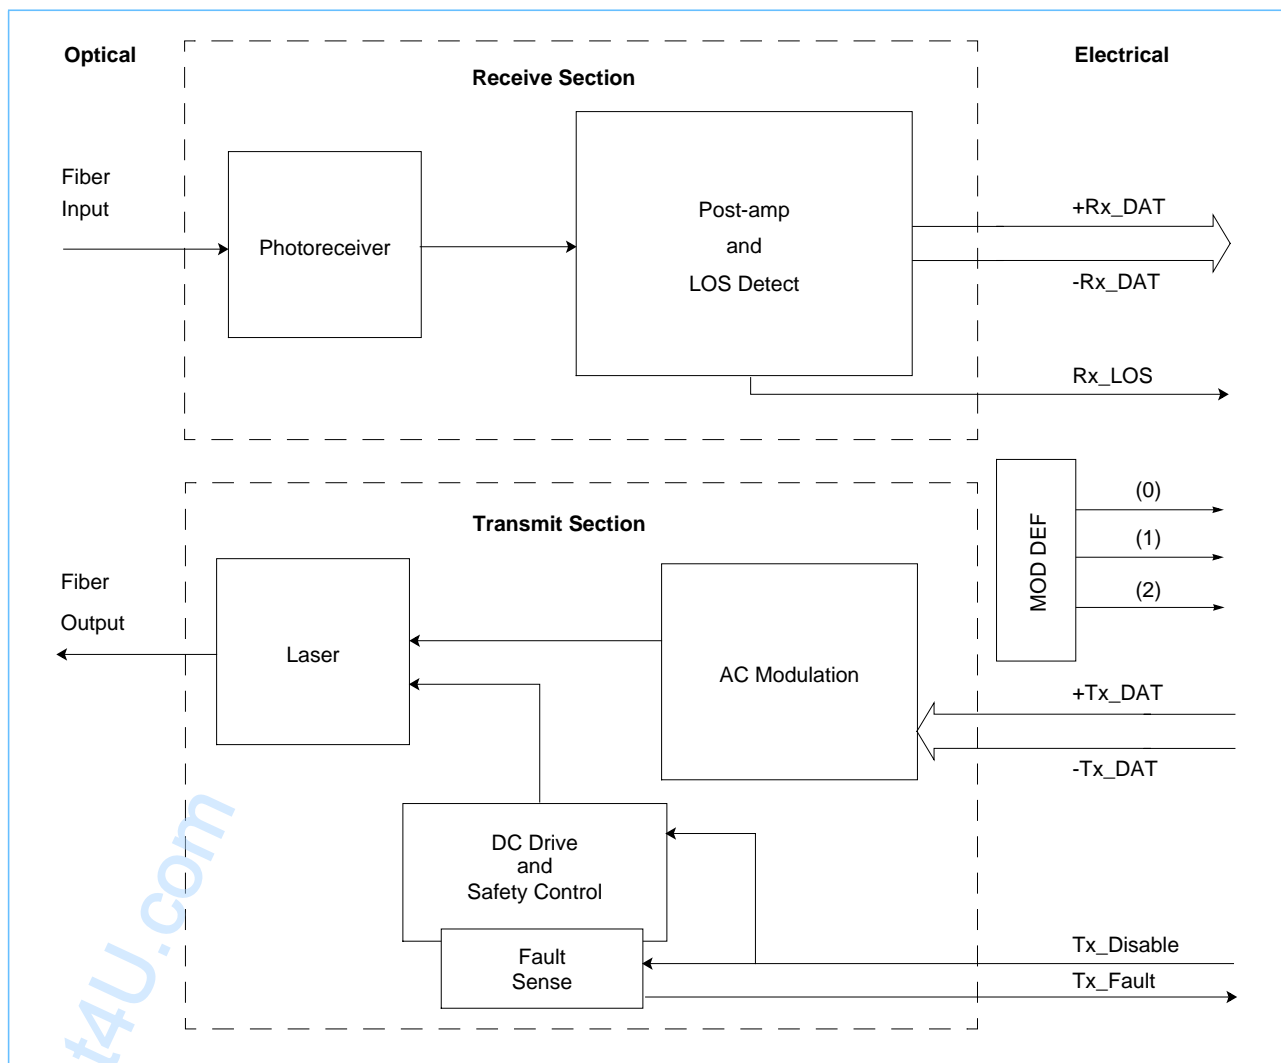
Optical

Receive Section

Electrical

Fiber Input

Photoreceiver

Post-amp
and
LOS Detect

+Rx_DAT

-Rx_DAT

Rx_LOS

MOD DEF

(0)

(1)

(2)

Transmit Section

Fiber

Output

Laser

AC Modulation

+Tx_DAT

-Tx_DAT

DC Drive
and
Safety Control

Fault
Sense

Tx_Disable

Tx_Fault

t4U.com